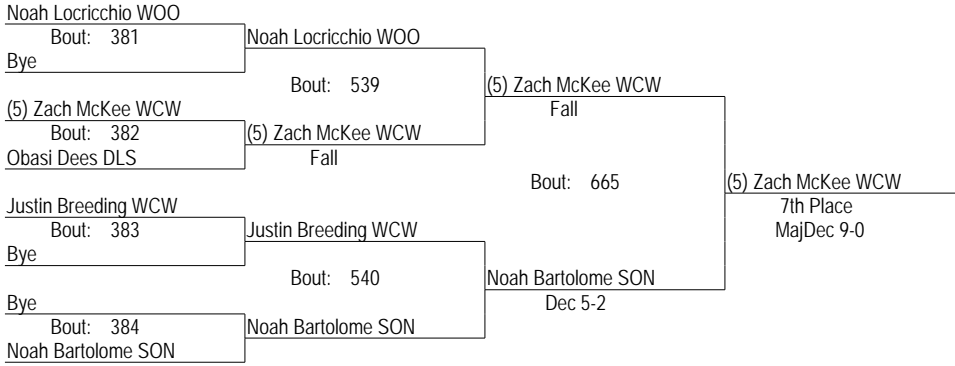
Noah Locricchio WOO
Bout: 381
Bye

(5) Zach McKee WCW
Bout: 382
Obasi Dees DLS

Justin Breeding WCW
Bout: 383
Bye

Bye
Bout: 384
Noah Bartolome SON

Noah Locricchio WOO
Bout: 539
(5) Zach McKee WCW
Fall

Justin Breeding WCW
Bout: 540
Noah Bartolome SON

(5) Zach McKee WCW
Fall
Bout: 665
Noah Bartolome SON
Dec 5-2

(5) Zach McKee WCW
7th Place
MajDec 9-0